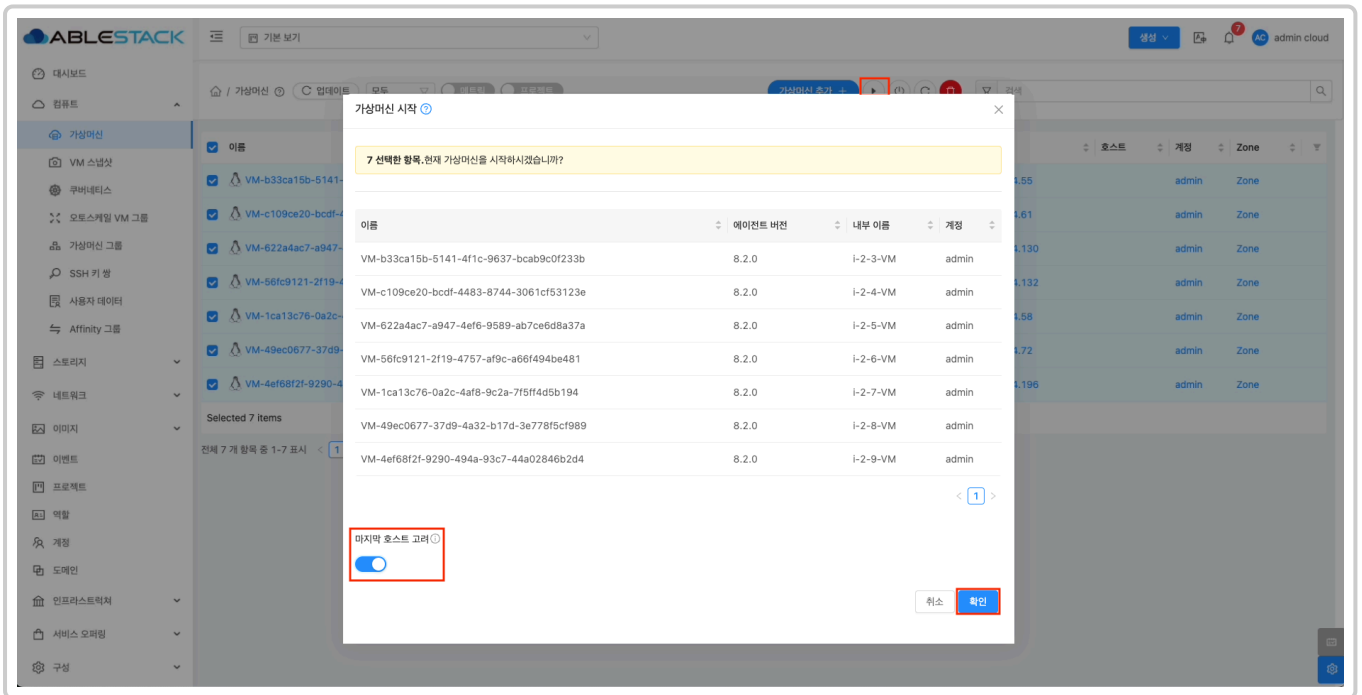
ABLESTACK

기본 보기

생성 admin cloud

대시보드
컴퓨트
가상머신
VM 스냅샷
쿠버네티스
오토스케일 VM 그룹
가상머신 그룹
SSH 키 쌍
사용자 데이터
Affinity 그룹
스토리지
네트워크
이미지
이벤트
프로젝트
역할
계정
도메인
인프라스트럭처
서비스 오퍼링
구성

가상머신 업데이트 모두 가상머신 추가

이름 호스트 계정 Zone

VM-b33ca15b-5141- .55 admin Zone
VM-c109ce20-bcdf- .61 admin Zone
VM-622a4ac7-a947- .130 admin Zone
VM-56fc9121-2f19- .132 admin Zone
VM-1ca13c76-0a2c- .58 admin Zone
VM-49ec0677-37d9- .72 admin Zone
VM-4ef68f2f-9290- .196 admin Zone

Selected 7 items

전체 7 개 항목 중 1-7 표시 1

가상머신 시작

7 선택한 항목.현재 가상머신을 시작하시겠습니까?

| 이름 | 에이전트 버전 | 내부 이름 | 계정 |
|---|---|---|---|
| VM-b33ca15b-5141-4f1c-9637-bcab9c0f233b | 8.2.0 | i-2-3-VM | admin |
| VM-c109ce20-bcdf-4483-8744-3061cf53123e | 8.2.0 | i-2-4-VM | admin |
| VM-622a4ac7-a947-4ef6-9589-ab7ce6d8a37a | 8.2.0 | i-2-5-VM | admin |
| VM-56fc9121-2f19-4757-af9c-a66f494be481 | 8.2.0 | i-2-6-VM | admin |
| VM-1ca13c76-0a2c-4af8-9c2a-7f5ff4d5b194 | 8.2.0 | i-2-7-VM | admin |
| VM-49ec0677-37d9-4a32-b17d-3e778f5cf989 | 8.2.0 | i-2-8-VM | admin |
| VM-4ef68f2f-9290-494a-93c7-44a02846b2d4 | 8.2.0 | i-2-9-VM | admin |

1

마지막 호스트 고려

취소 확인